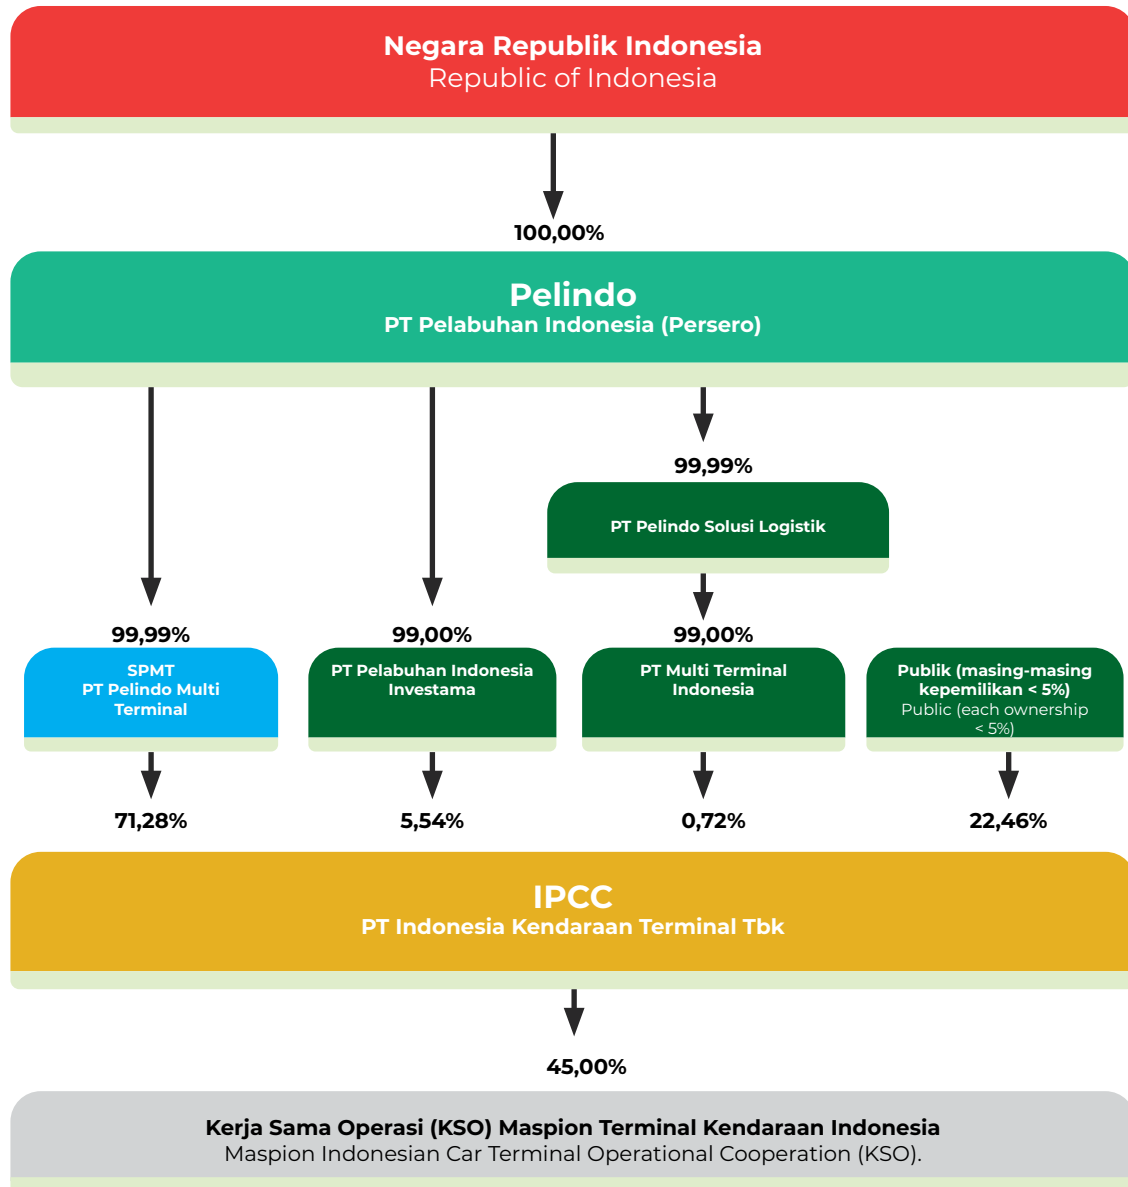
Negara Republik Indonesia
Republic of Indonesia

100,00%

Pelindo
PT Pelabuhan Indonesia (Persero)

99,99%

PT Pelindo Solusi Logistik

99,99%

SPMT
PT Pelindo Multi Terminal

99,00%

PT Pelabuhan Indonesia Investama

99,00%

PT Multi Terminal Indonesia

Publik (masing-masing kepemilikan < 5%)
Public (each ownership < 5%)

71,28%

5,54%

0,72%

22,46%

IPCC
PT Indonesia Kendaraan Terminal Tbk

45,00%

Kerja Sama Operasi (KSO) Maspion Terminal Kendaraan Indonesia
Maspion Indonesian Car Terminal Operational Cooperation (KSO).